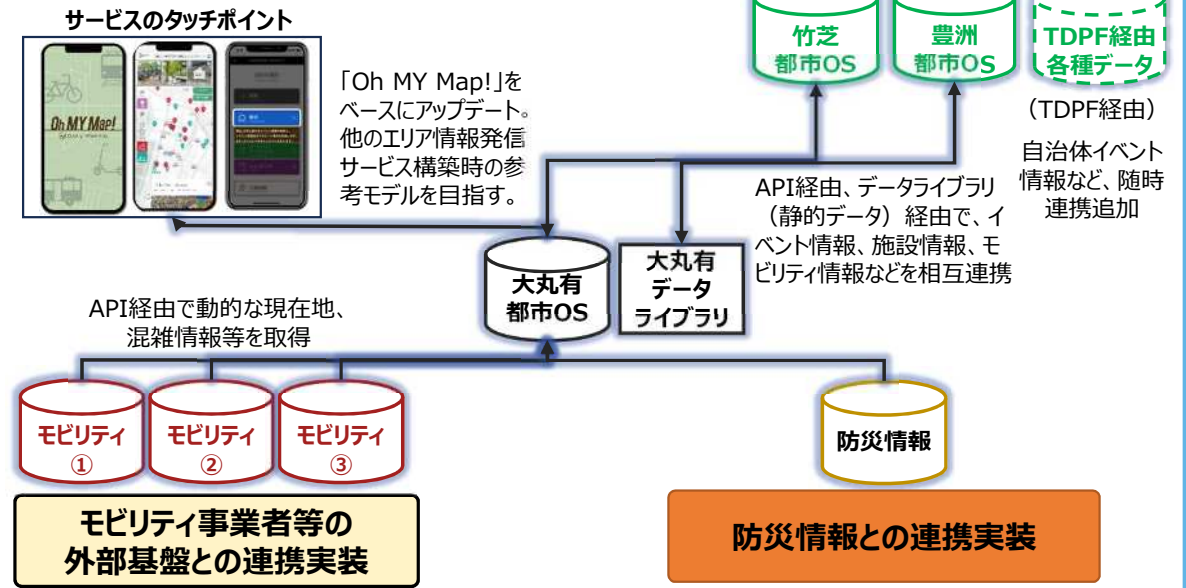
サービスのタッチポイント

Oh MY Map!

「Oh MY Map!」をベースにアップデート。他のエリア情報発信サービス構築時の参考モデルを目指す。

竹芝
都市OS

豊洲
都市OS

TDPF経由
各種データ

（TDPF経由）

自治体イベント情報など、随時連携追加

API経由、データライブラリ（静的データ）経由で、イベント情報、施設情報、モビリティ情報などを相互連携

大丸有
都市OS

大丸有
データ
ライブラリ

API経由で動的な現在地、混雑情報等を取得

モビリティ
①

モビリティ
②

モビリティ
③

防災情報

モビリティ事業者等の
外部基盤との連携実装

防災情報との連携実装